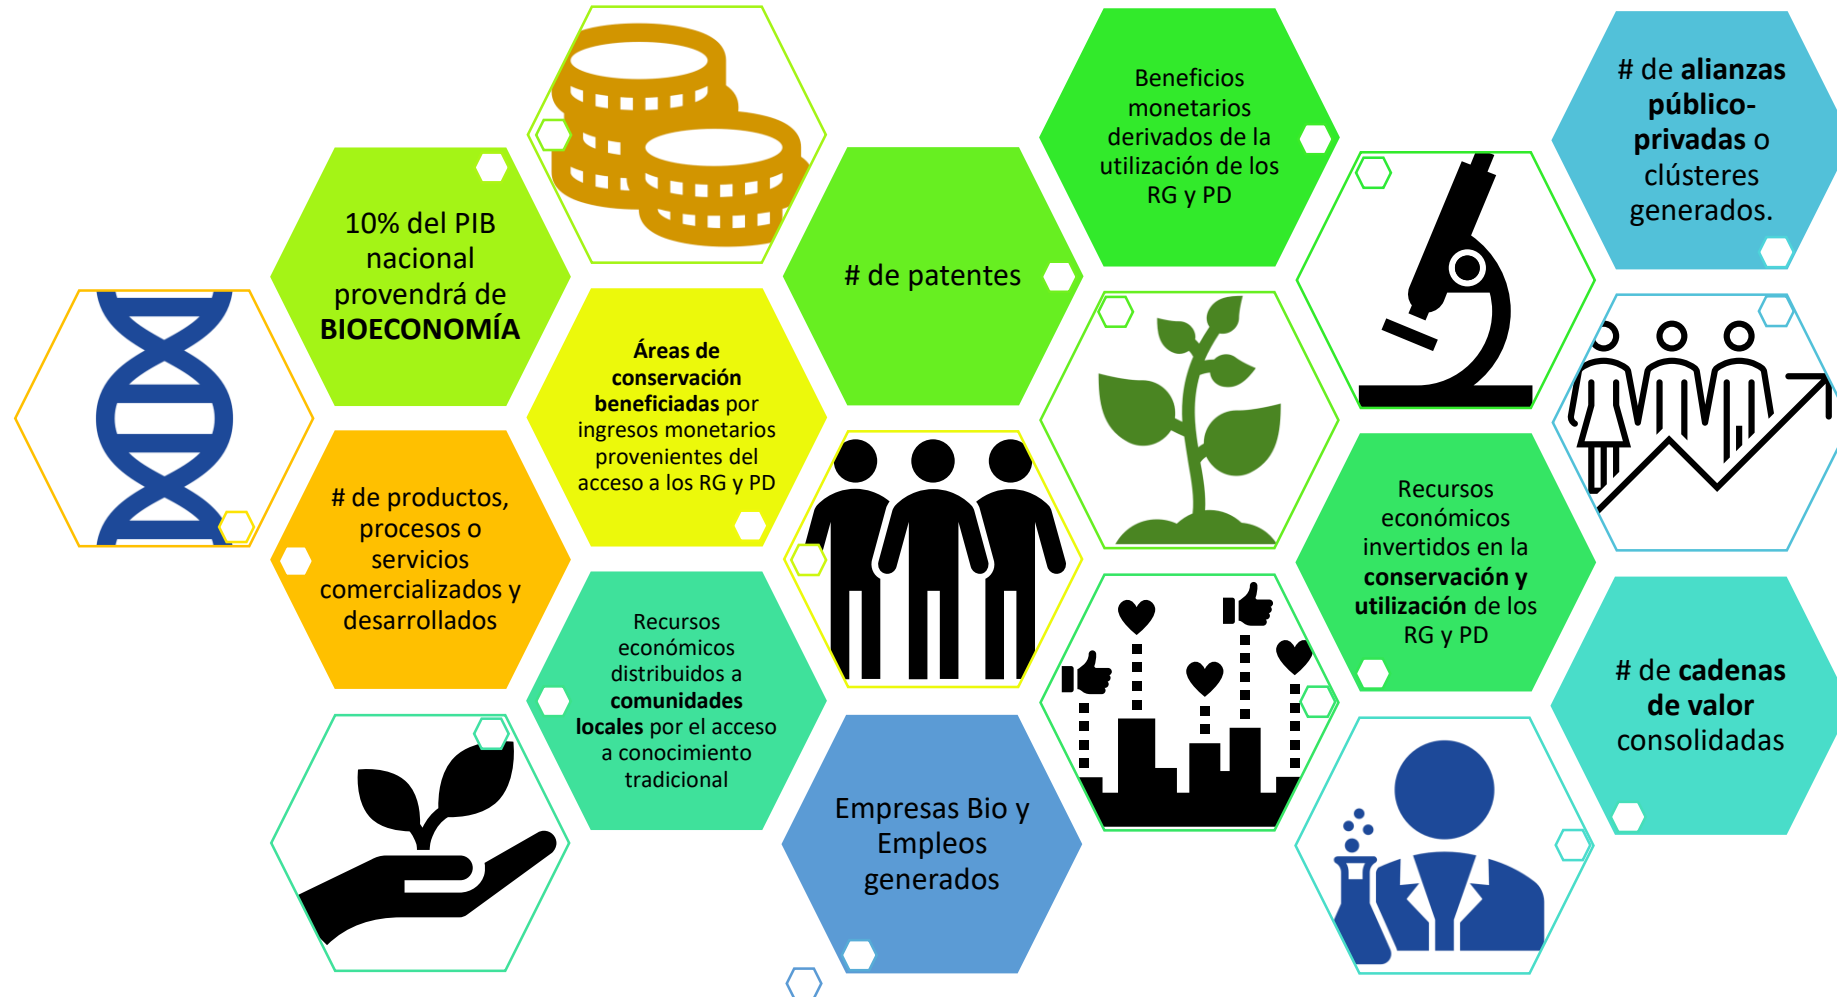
10% del PIB nacional provendrá de BIOECONOMÍA

# de productos, procesos o servicios comercializados y desarrollados

Áreas de conservación beneficiadas por ingresos monetarios provenientes del acceso a los RG y PD

Recursos económicos distribuidos a comunidades locales por el acceso a conocimiento tradicional

# de patentes

Empresas Bio y Empleos generados

Beneficios monetarios derivados de la utilización de los RG y PD

Recursos económicos invertidos en la conservación y utilización de los RG y PD

# de alianzas público-privadas o clústeres generados.

# de cadenas de valor consolidadas